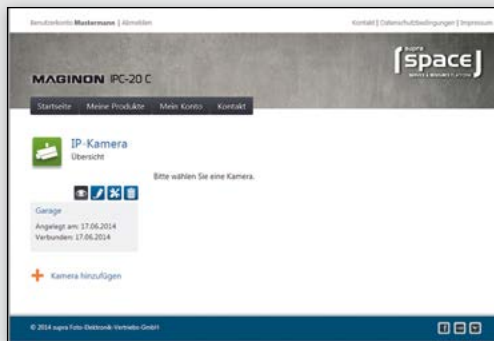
Benutzerkonto **Mastermann** | Abmelden

Kontakt | Datenschutzbedingungen | Impressum

MAGINON IPC-20 C

supra space

Startseite Meine Produkte Mein Konto Kontakt

IP-Kamera
Übersicht

Bitte wählen Sie eine Kamera.

Garage
Angelegt am: 17.06.2014
Verbunden: 17.06.2014

Kamera hinzufügen

© 2014 supra Foto-Elektronik-Vertriebs-GmbH